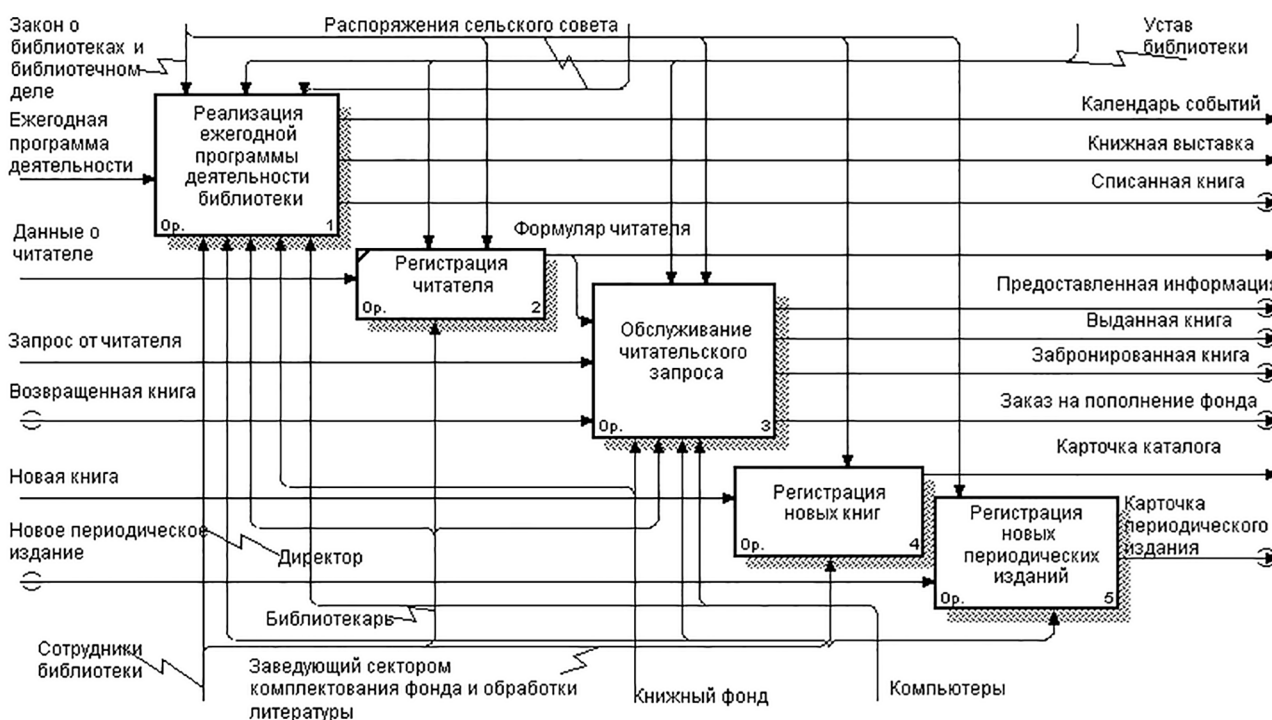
Закон о библиотеках и библиотечном деле

Распоряжения сельского совета

Устав библиотеки

Ежегодная программа деятельности

Реализация ежегодной программы деятельности библиотеки
Ор. 1

Календарь событий

Книжная выставка

Списанная книга

Данные о читателе

Формуляр читателя

Регистрация читателя
Ор. 2

Предоставленная информаци

Запрос от читателя

Обслуживание читательского запроса
Ор. 3

Выданная книга

Забронированная книга

Возвращенная книга

Заказ на пополнение фонда

Карточка каталога

Новая книга

Регистрация новых книг
Ор. 4

Карточка периодического издания

Новое периодическое издание

Директор

Регистрация новых периодических изданий
Ор. 5

Библиотекарь

Сотрудники библиотеки

Заведующий сектором комплектования фонда и обработки литературы

Книжный фонд

Компьютеры